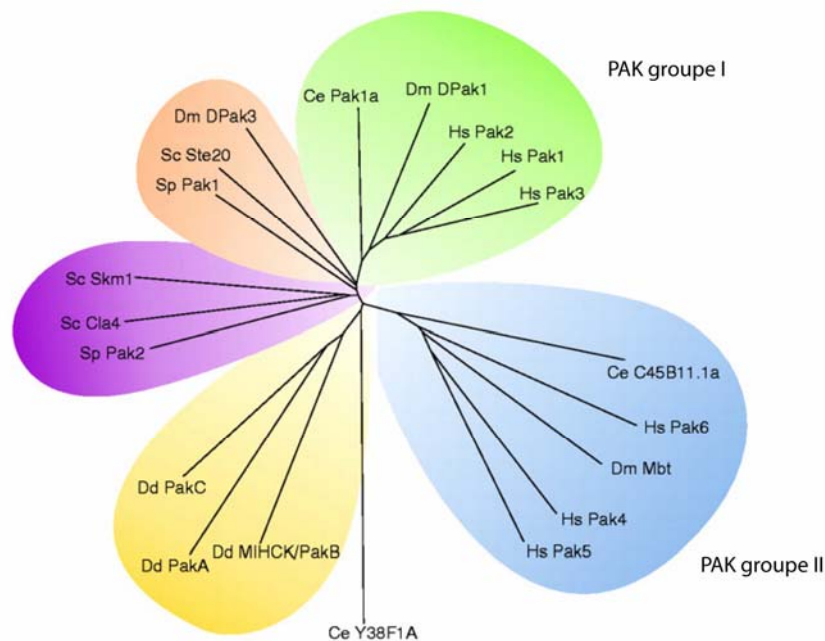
PAK groupe I

Ce Pak1a
Dm DPak1
Hs Pak2
Hs Pak1
Hs Pak3
Dm DPak3
Sc Ste20
Sp Pak1
Sc Skm1
Sc Cla4
Sp Pak2
Ce C45B11.1a
Hs Pak6
Dm Mbt
Hs Pak4
Hs Pak5
Dd PakC
Dd PakA
Dd MIHCK/PakB
Ce Y38F1A

PAK groupe II